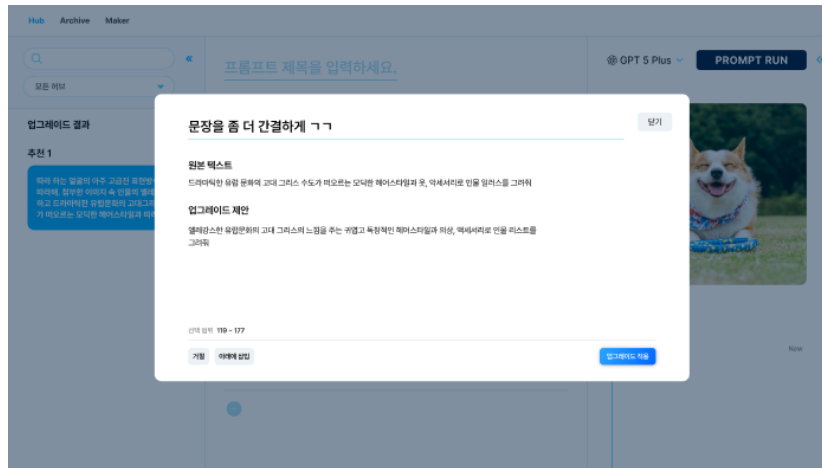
Hub Archive Maker

모든 허브

업그레이드 결과

추천 1

따라 하는 얼굴의 아주 고급진 표현방 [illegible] 따라해, 첨부한 이미지 속 인물의 얼 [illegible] 하고 드라마틱한 유럽문화의 고대그 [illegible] 가 떠오르는 모던한 헤어스타일과 피 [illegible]

프롬프트 제목을 입력하세요.

GPT 5 Plus

PROMPT RUN

문장을 좀 더 간결하게 ㄱㄱ

닫기

원본 텍스트

드라마틱한 유럽 문화의 고대 그리스 수도가 떠오르는 모던한 헤어스타일과 옷, 악세서리로 인물 일러스를 그려줘

업그레이드 제안

엘레강스한 유럽문화의 고대 그리스의 느낌을 주는 귀엽고 독창적인 헤어스타일과 의상, 액세서리로 인물 리스트를 그려줘

선택 범위 119 ~ 177

거절

아래에 삽입

업그레이드 적용

New